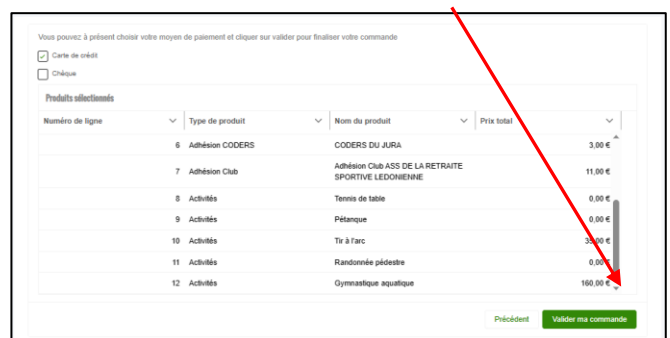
Vous pouvez à présent choisir votre moyen de paiement et cliquer sur valider pour finaliser votre commande

Carte de crédit

Chèque

Produits sélectionnés

| Numéro de ligne | Type de produit | Nom du produit | Prix total |
|---|---|---|---|
| 6 | Adhésion CODERS | CODERS DU JURA | 3,00 € |
| 7 | Adhésion Club | Adhésion Club ASS DE LA RETRAITE SPORTIVE LEDONIENNE | 11,00 € |
| 8 | Activités | Tennis de table | 0,00 € |
| 9 | Activités | Pétanque | 0,00 € |
| 10 | Activités | Tir à l'arc | 35,00 € |
| 11 | Activités | Randonnée pédestre | 0,00 € |
| 12 | Activités | Gymnastique aquatique | 160,00 € |

Précédent

Valider ma commande